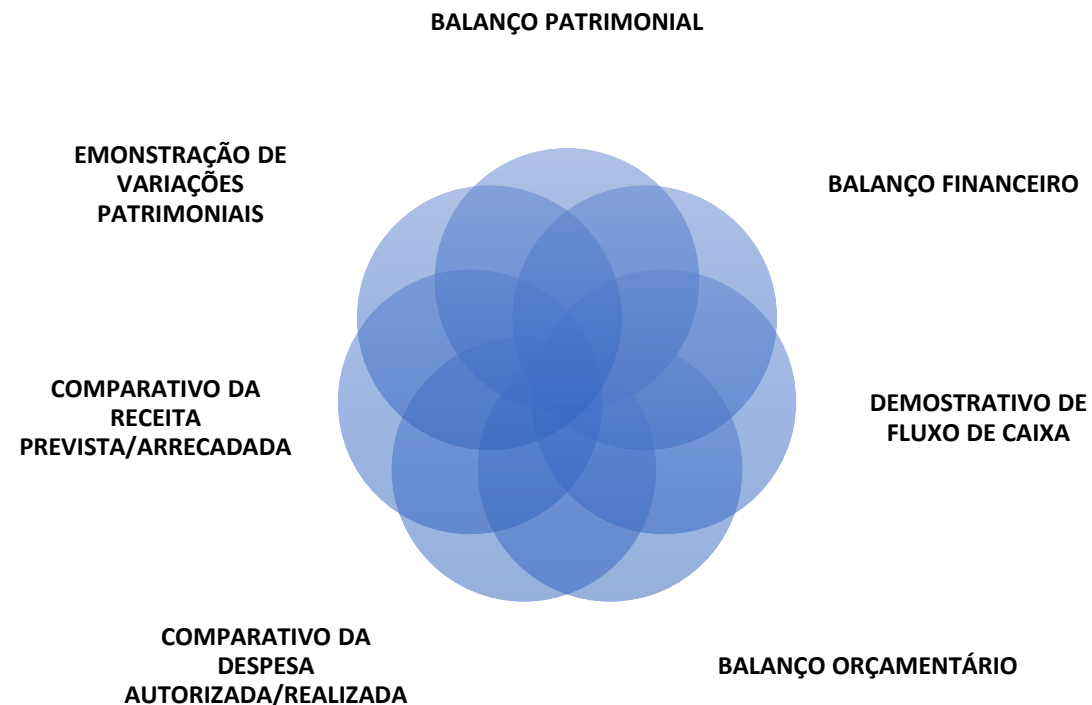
BALANÇO PATRIMONIAL

EMONSTRAÇÃO DE VARIAÇÕES PATRIMONIAIS

BALANÇO FINANCEIRO

COMPARATIVO DA RECEITA PREVISTA/ARRECADADA

DEMOSTRATIVO DE FLUXO DE CAIXA

COMPARATIVO DA DESPESA AUTORIZADA/REALIZADA

BALANÇO ORÇAMENTÁRIO